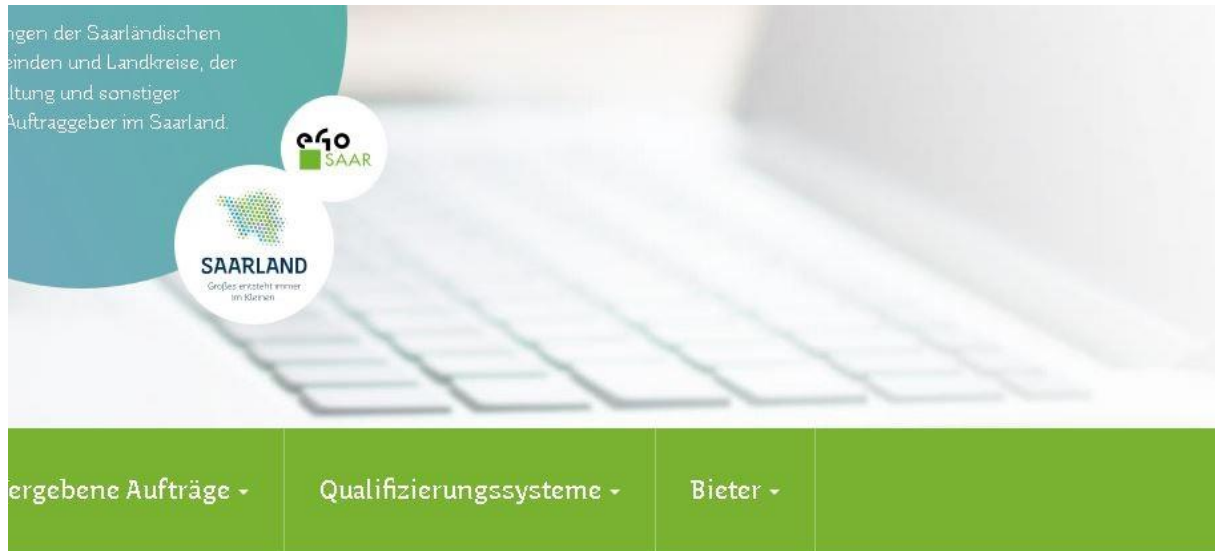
ngen der Saarländischen
einden und Landkreise, der
ltung und sonstiger
Auftraggeber im Saarland.

eGo SAAR

SAARLAND
Großes entsteht immer im Kleinen

ergebene Aufträge ▾

Qualifizierungssysteme ▾

Bieter ▾